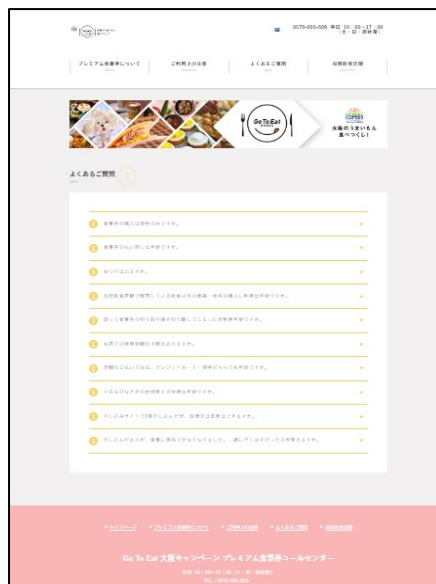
0570-000-000 平日 10：00～17：00（土・日・祝休業）

プレミアム食事券について　ご利用上の注意　よくあるご質問　加盟飲食店様

Go To Eat

大阪のうまいもん食べつくし！

よくあるご質問

Q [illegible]
Q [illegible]
Q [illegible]
Q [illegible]
Q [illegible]
Q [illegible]
Q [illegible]
Q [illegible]
Q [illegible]
Q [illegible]
Q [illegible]

トップページ　プレミアム食事券について　ご利用上の注意　よくあるご質問　加盟飲食店様

Go To Eat 大阪キャンペーン プレミアム食事券コールセンター

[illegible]

TEL：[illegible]